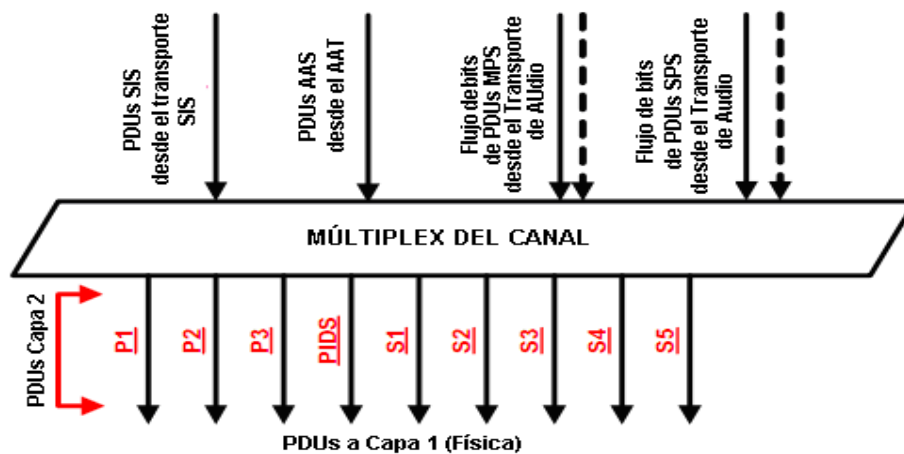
PDUs SIS desde el transporte SIS

PDUs AAS desde el AAT

Flujo de bits de PDUs MPS desde el Transporte de AUdio

Flujo de bits de PDUs SPS desde el Transporte de Audio

MÚLTIPLEX DEL CANAL

PDUs Capa 2

P1

P2

P3

PIDS

S1

S2

S3

S4

S5

PDUs a Capa 1 (Física)